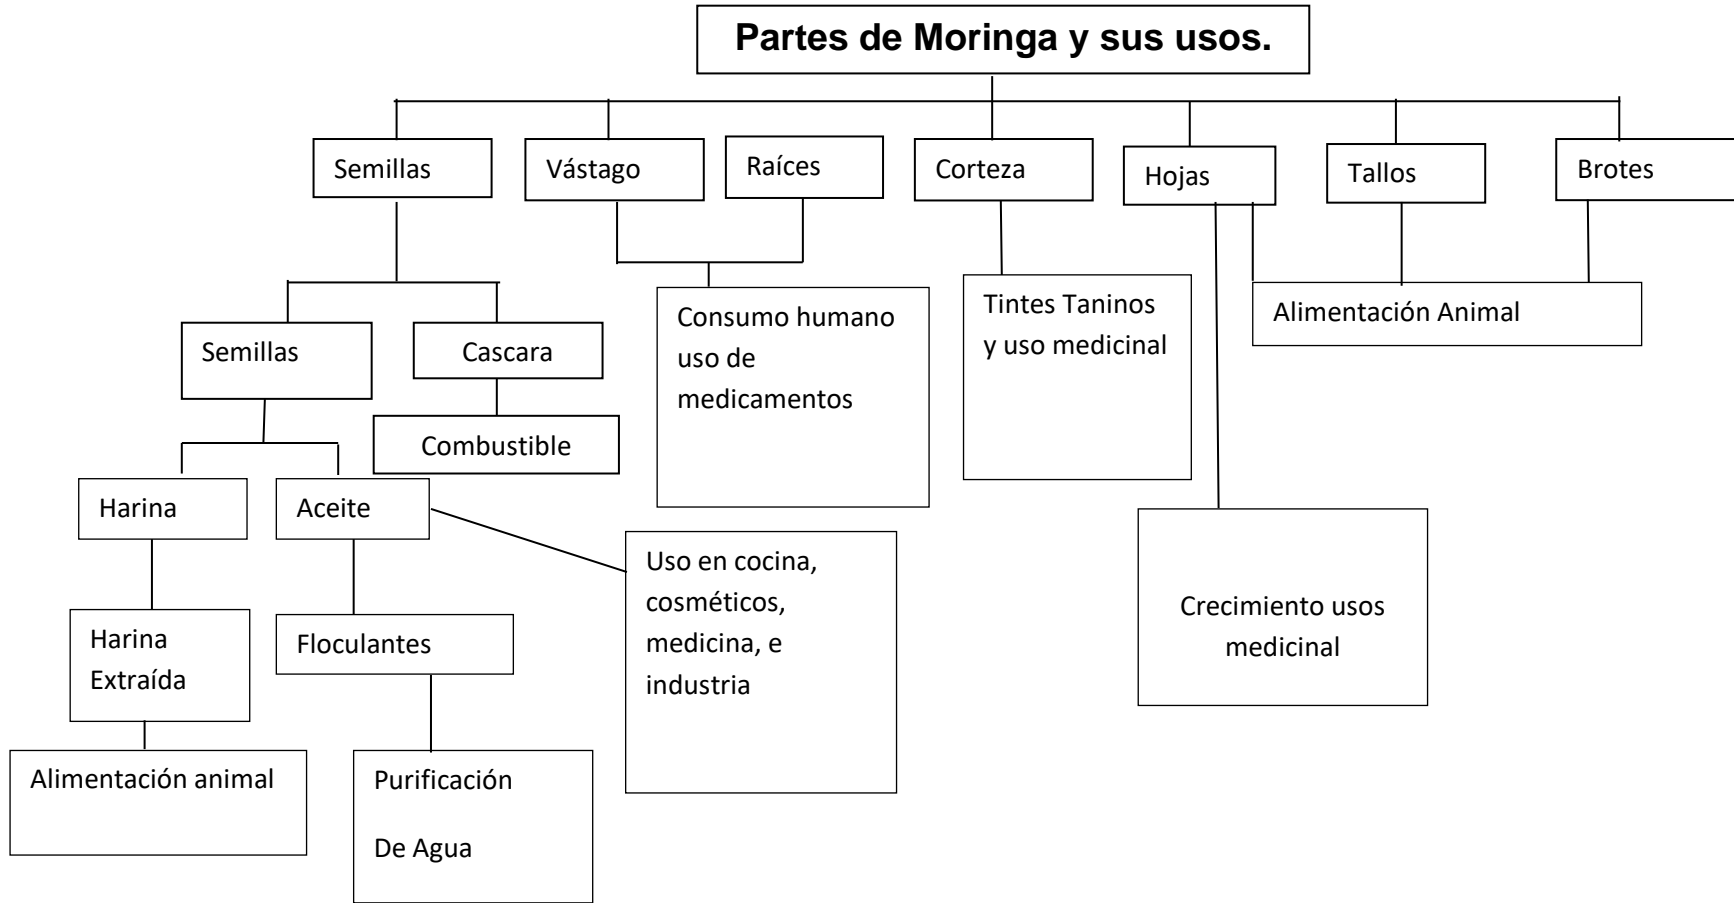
Partes de Moringa y sus usos.

Semillas

Vástago

Raíces

Corteza

Hojas

Tallos

Brotes

Semillas

Cascara

Combustible

Consumo humano uso de medicamentos

Tintes Taninos y uso medicinal

Alimentación Animal

Harina

Aceite

Uso en cocina, cosméticos, medicina, e industria

Crecimiento usos medicinal

Harina Extraída

Floculantes

Alimentación animal

Purificación

De Agua